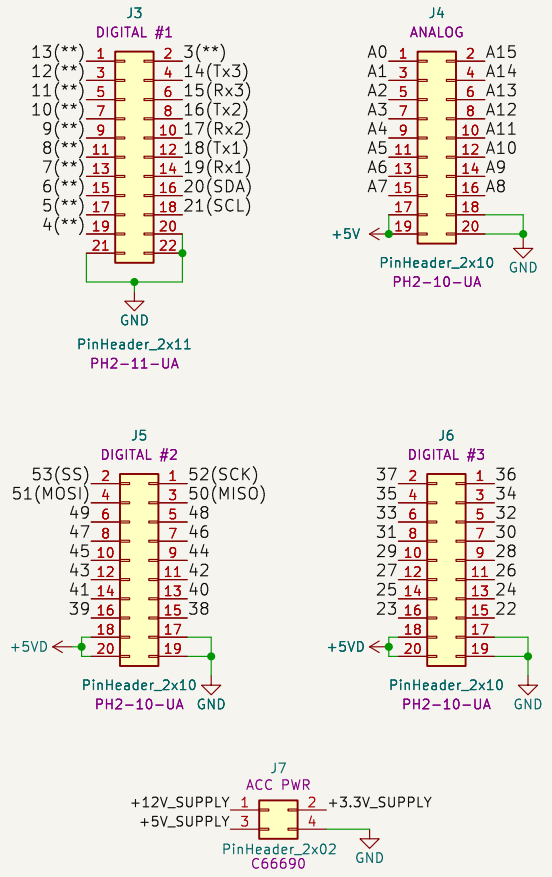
J3
DIGITAL #1

| | | | |
|---|---|---|---|
| 13(**) | 1 | 2 | 3(**) |
| 12(**) | 3 | 4 | 14(Tx3) |
| 11(**) | 5 | 6 | 15(Rx3) |
| 10(**) | 7 | 8 | 16(Tx2) |
| 9(**) | 9 | 10 | 17(Rx2) |
| 8(**) | 11 | 12 | 18(Tx1) |
| 7(**) | 13 | 14 | 19(Rx1) |
| 6(**) | 15 | 16 | 20(SDA) |
| 5(**) | 17 | 18 | 21(SCL) |
| 4(**) | 19 | 20 | |
| | 21 | 22 | |

GND
PinHeader_2x11
PH2-11-UA

J4
ANALOG

| | | | |
|---|---|---|---|
| A0 | 1 | 2 | A15 |
| A1 | 3 | 4 | A14 |
| A2 | 5 | 6 | A13 |
| A3 | 7 | 8 | A12 |
| A4 | 9 | 10 | A11 |
| A5 | 11 | 12 | A10 |
| A6 | 13 | 14 | A9 |
| A7 | 15 | 16 | A8 |
| | 17 | 18 | |
| +5V | 19 | 20 | GND |

PinHeader_2x10
PH2-10-UA

J5
DIGITAL #2

| | | | |
|---|---|---|---|
| 53(SS) | 2 | 1 | 52(SCK) |
| 51(MOSI) | 4 | 3 | 50(MISO) |
| 49 | 6 | 5 | 48 |
| 47 | 8 | 7 | 46 |
| 45 | 10 | 9 | 44 |
| 43 | 12 | 11 | 42 |
| 41 | 14 | 13 | 40 |
| 39 | 16 | 15 | 38 |
| | 18 | 17 | |
| +5VD | 20 | 19 | GND |

PinHeader_2x10
PH2-10-UA

J6
DIGITAL #3

| | | | |
|---|---|---|---|
| 37 | 2 | 1 | 36 |
| 35 | 4 | 3 | 34 |
| 33 | 6 | 5 | 32 |
| 31 | 8 | 7 | 30 |
| 29 | 10 | 9 | 28 |
| 27 | 12 | 11 | 26 |
| 25 | 14 | 13 | 24 |
| 23 | 16 | 15 | 22 |
| | 18 | 17 | |
| +5VD | 20 | 19 | GND |

PinHeader_2x10
PH2-10-UA

J7
ACC PWR
+12V_SUPPLY 1 2 +3.3V_SUPPLY
+5V_SUPPLY 3 4
GND
PinHeader_2x02
C66690